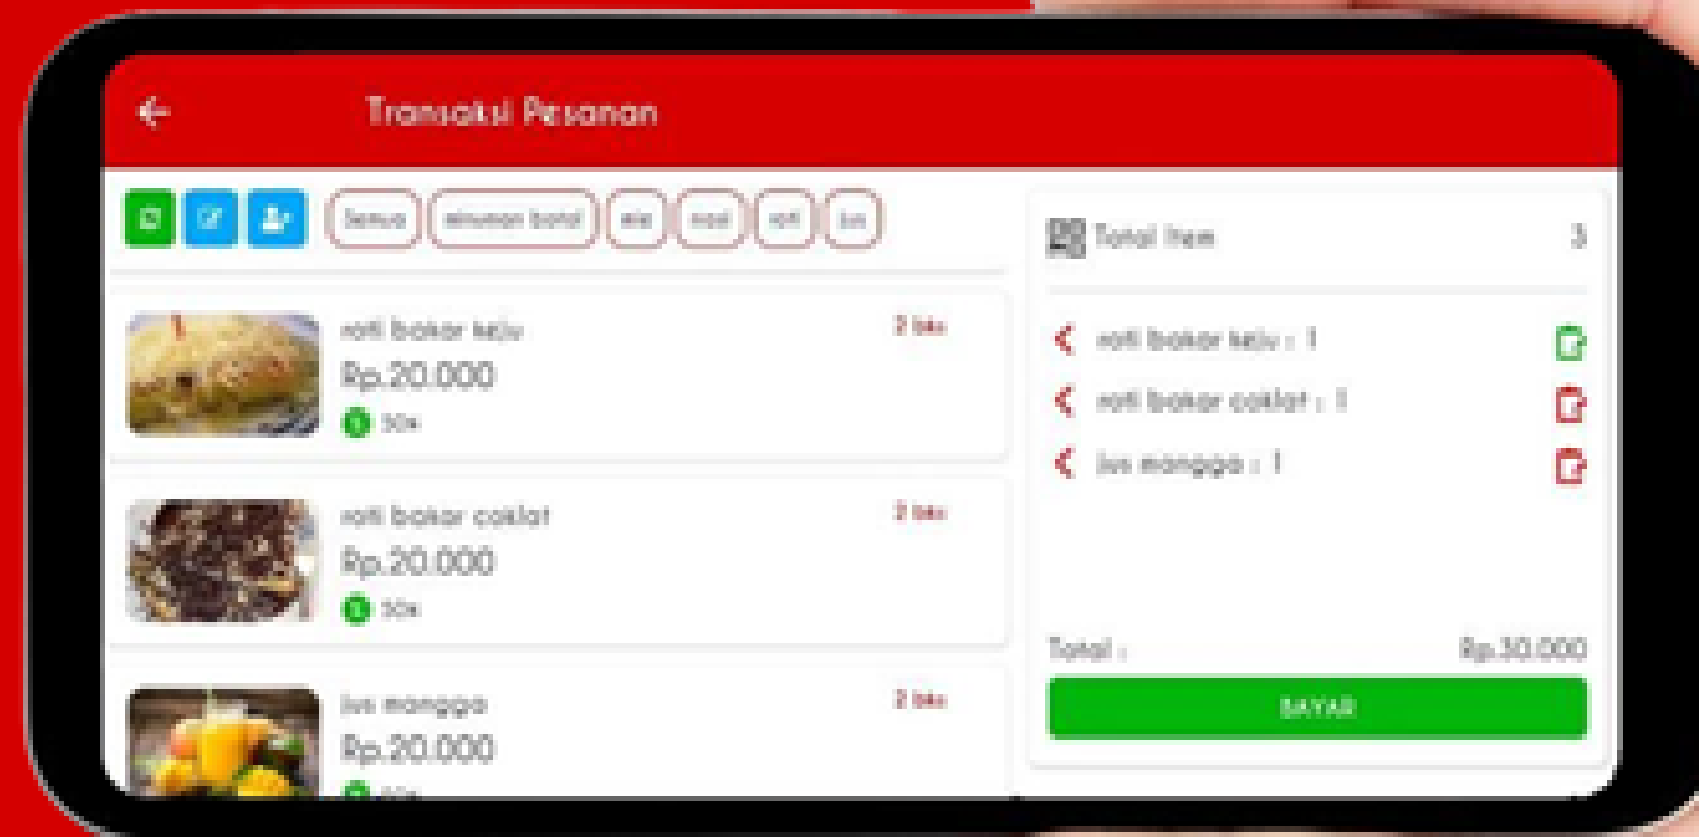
Transaksi Pesanan

Semua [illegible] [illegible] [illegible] roti jus

roti bakar keju
2 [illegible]
Rp.20.000
50k

roti bakar coklat
2 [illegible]
Rp.20.000
50k

jus mangga
2 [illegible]
Rp.20.000

Total Item 3

roti bakar keju : 1
roti bakar coklat : 1
jus mangga : 1

Total : Rp.30.000

BAYAR